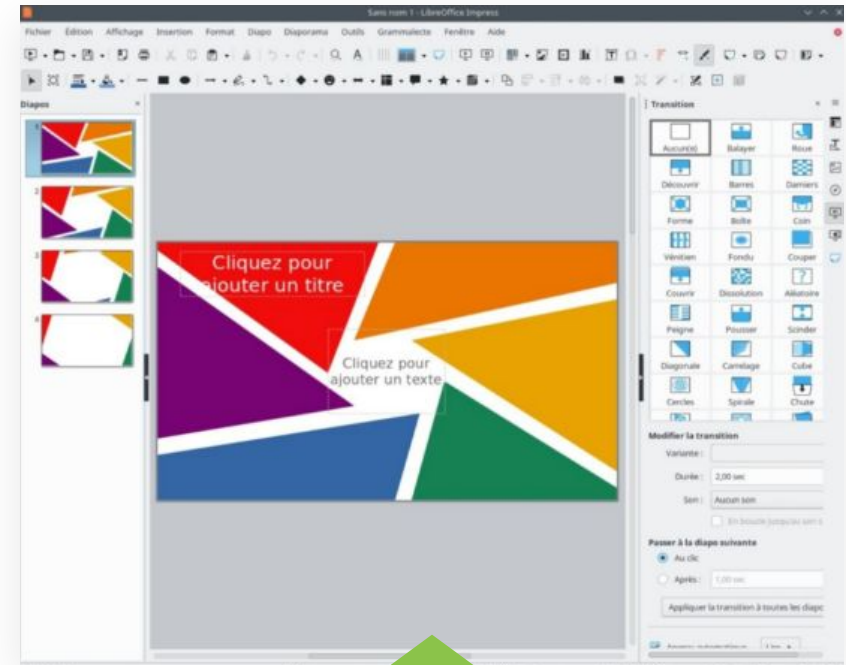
Sans nom 1 - LibreOffice Impress

Fichier Édition Affichage Insertion Format Diapo Diaporama Outils Grammalecte Fenêtre Aide

Diapos

1
2
3
4

Cliquez pour ajouter un titre

Cliquez pour ajouter un texte

Transition

Aucun(e)
Balayer
Roue
Découvrir
Barres
Damiers
Forme
Boîte
Coin
Vénitien
Fondu
Couper
Couvrir
Dissolution
Aléatoire
Peigne
Pousser
Scinder
Diagonale
Carrelage
Cube
Cercles
Spirale
Chute

Modifier la transition
Variante :
Durée : 2,00 sec
Son : Aucun son
En boucle jusqu'au son s

Passer à la diapo suivante
Au clic
Après : 1,00 sec

Appliquer la transition à toutes les diapo